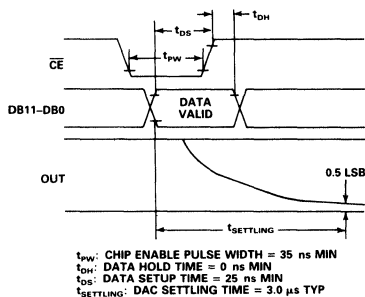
$t_{DS}$
$t_{DH}$
$t_{PW}$
$\overline{CE}$
DB11–DB0
DATA VALID
OUT
0.5 LSB
$t_{SETTLING}$

$t_{PW}$: CHIP ENABLE PULSE WIDTH = 35 ns MIN
$t_{DH}$: DATA HOLD TIME = 0 ns MIN
$t_{DS}$: DATA SETUP TIME = 25 ns MIN
$t_{SETTLING}$: DAC SETTLING TIME = 3.0 μs TYP